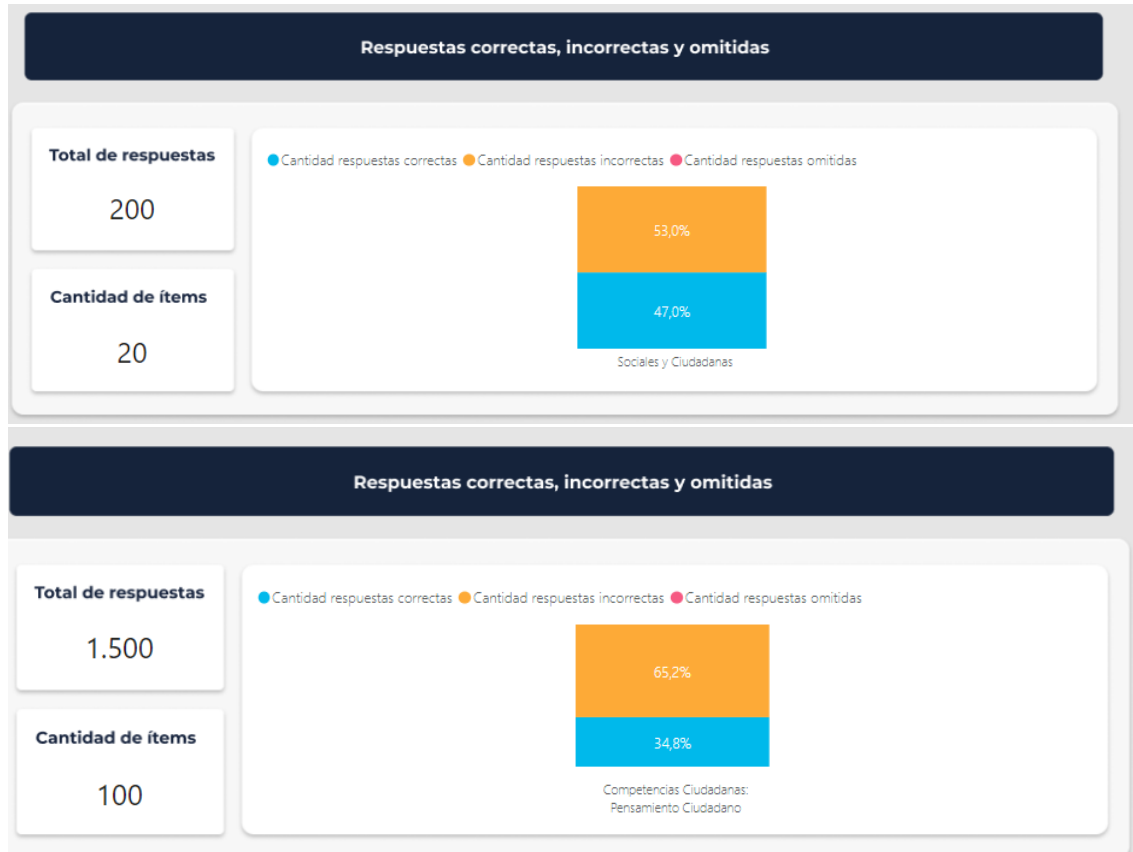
Respuestas correctas, incorrectas y omitidas

Total de respuestas

200

Cantidad de ítems

20

Cantidad respuestas correctas   Cantidad respuestas incorrectas   Cantidad respuestas omitidas

53,0%

47,0%

Sociales y Ciudadanas

Respuestas correctas, incorrectas y omitidas

Total de respuestas

1.500

Cantidad de ítems

100

Cantidad respuestas correctas   Cantidad respuestas incorrectas   Cantidad respuestas omitidas

65,2%

34,8%

Competencias Ciudadanas: Pensamiento Ciudadano